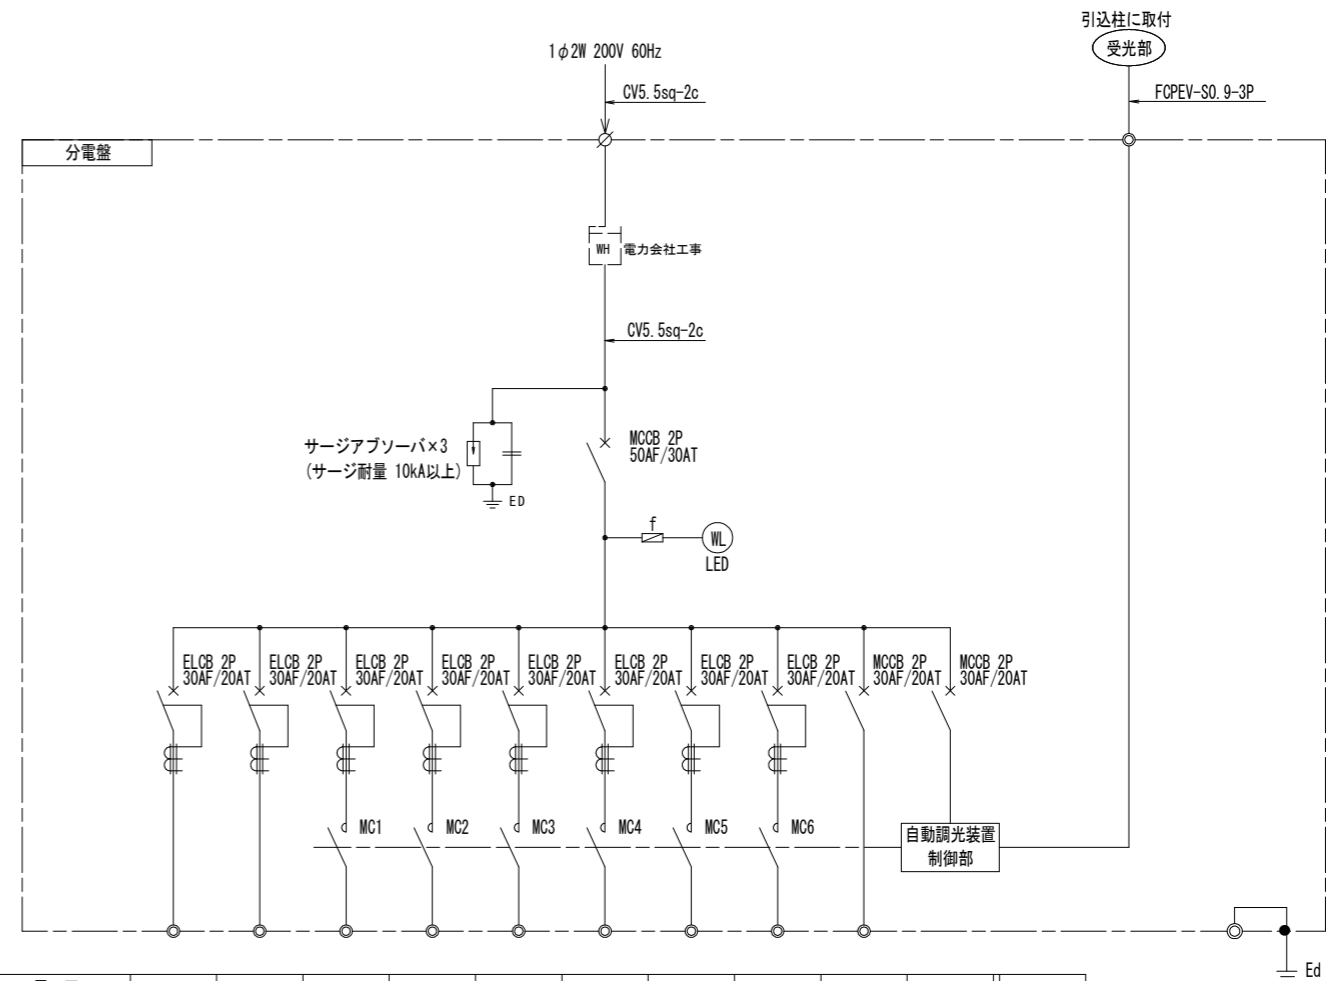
引込柱に取付
受光部

1$\phi$2W 200V 60Hz

CV5.5sq-2c

FCPEV-S0.9-3P

分電盤

WH 電力会社工事

CV5.5sq-2c

サージアブソーバ×3
(サージ耐量 10kA以上)

ED

MCCB 2P
50AF/30AT

f

WL
LED

ELCB 2P 30AF/20AT
ELCB 2P 30AF/20AT
ELCB 2P 30AF/20AT
ELCB 2P 30AF/20AT
ELCB 2P 30AF/20AT
ELCB 2P 30AF/20AT
ELCB 2P 30AF/20AT
ELCB 2P 30AF/20AT
MCCB 2P 30AF/20AT
MCCB 2P 30AF/20AT

MC1
MC2
MC3
MC4
MC5
MC6

自動調光装置
制御部

Ed